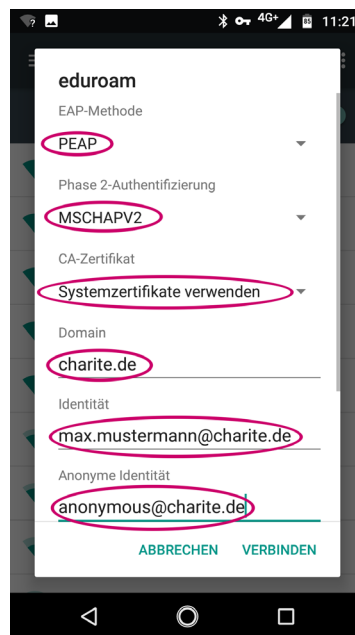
4G+ 11:21

eduroam

EAP-Methode

PEAP

Phase 2-Authentifizierung

MSCHAPV2

CA-Zertifikat

Systemzertifikate verwenden

Domain

charite.de

Identität

max.mustermann@charite.de

Anonyme Identität

anonymous@charite.de

ABBRECHEN VERBINDEN